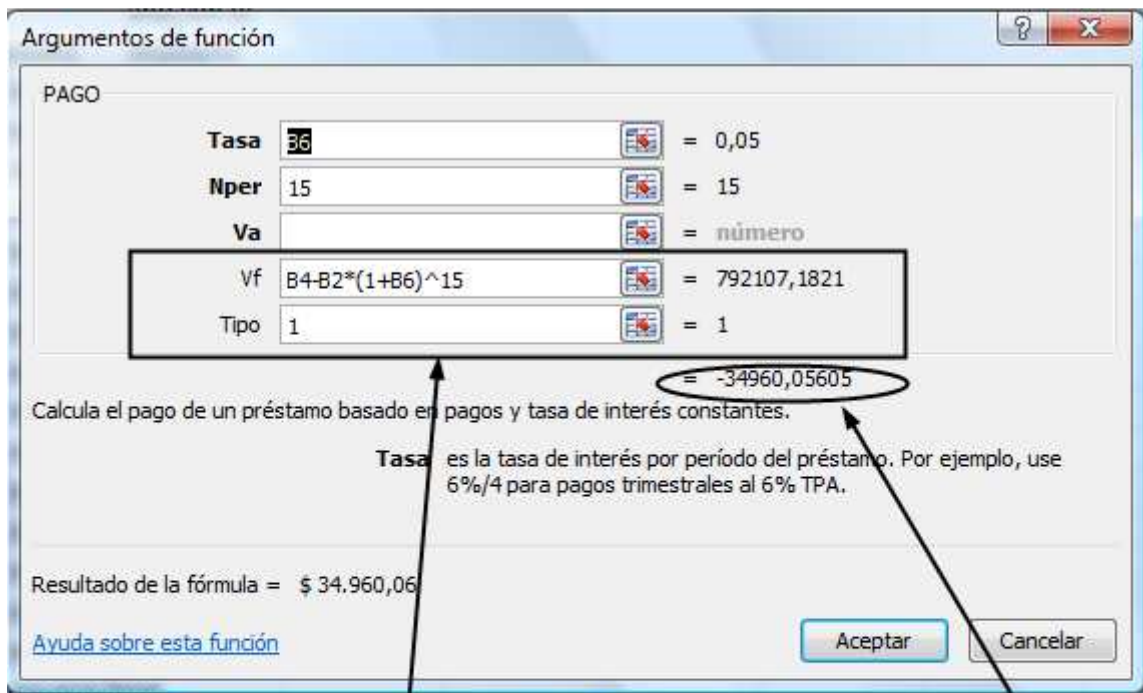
Argumentos de función

PAGO

Tasa B6 = 0,05

Nper 15 = 15

Va = número

Vf B4-B2*(1+B6)^15 = 792107,1821

Tipo 1 = 1

= -34960,05605

Calcula el pago de un préstamo basado en pagos y tasa de interés constantes.

Tasa es la tasa de interés por período del préstamo. Por ejemplo, use 6%/4 para pagos trimestrales al 6% TPA.

Resultado de la fórmula = $ 34.960,06

Ayuda sobre esta función

Aceptar

Cancelar